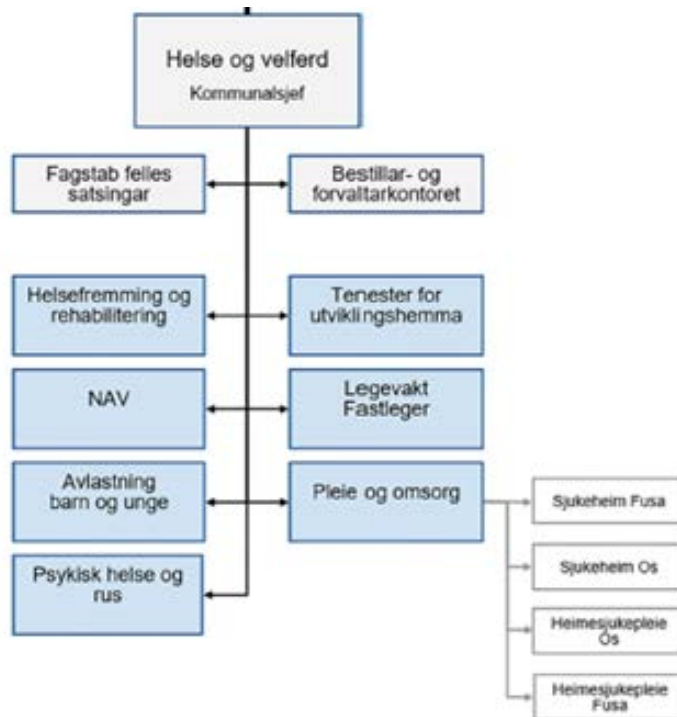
Helse og velferd
Kommunalsjef

Fagstab felles satsingar

Bestillar- og forvaltarkontoret

Helsefremming og rehabilitering

Tenester for utviklingshemma

NAV

Legevakt
Fastleger

Avlastning barn og unge

Pleie og omsorg

Sjukeheim Fusa

Sjukeheim Os

Heimesjukepleie Os

Heimesjukepleie Fusa

Psykisk helse og rus